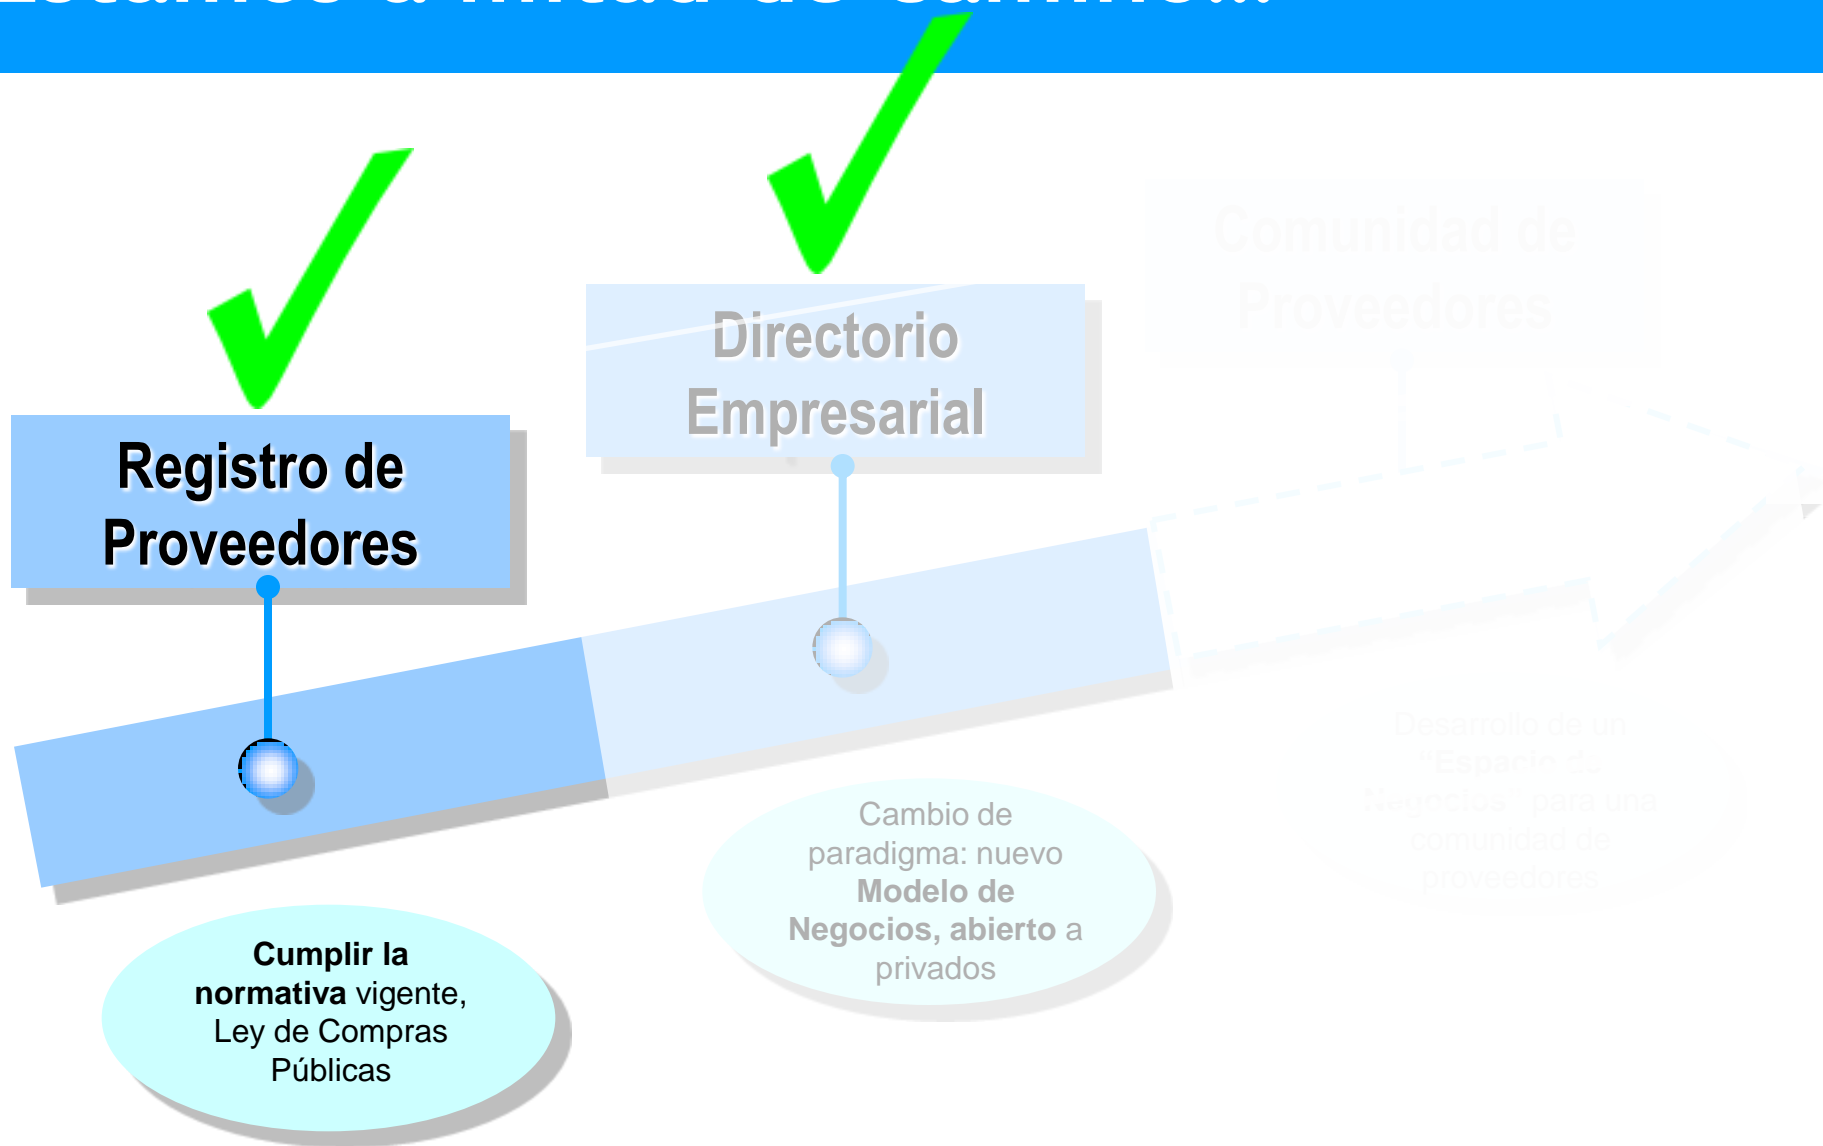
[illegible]

Registro de Proveedores

Directorio Empresarial

Comunidad de Proveedores

Cumplir la normativa vigente, Ley de Compras Públicas

Cambio de paradigma: nuevo Modelo de Negocios, abierto a privados

Desarrollo de un "Espacio de Negocios" para una comunidad de proveedores